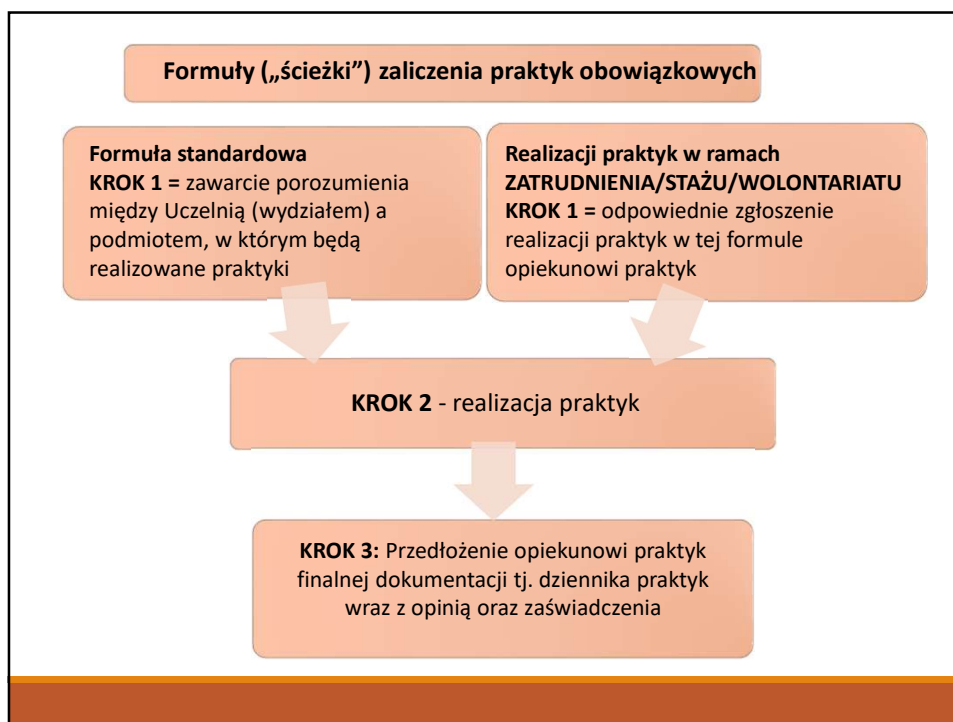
Formuły („ścieżki") zaliczenia praktyk obowiązkowych

Formuła standardowa
KROK 1 = zawarcie porozumienia między Uczelnią (wydziałem) a podmiotem, w którym będą realizowane praktyki

Realizacji praktyk w ramach ZATRUDNIENIA/STAŻU/WOLONTARIATU
KROK 1 = odpowiednie zgłoszenie realizacji praktyk w tej formule opiekunowi praktyk

KROK 2 - realizacja praktyk

KROK 3: Przedłożenie opiekunowi praktyk finalnej dokumentacji tj. dziennika praktyk wraz z opinią oraz zaświadczenia